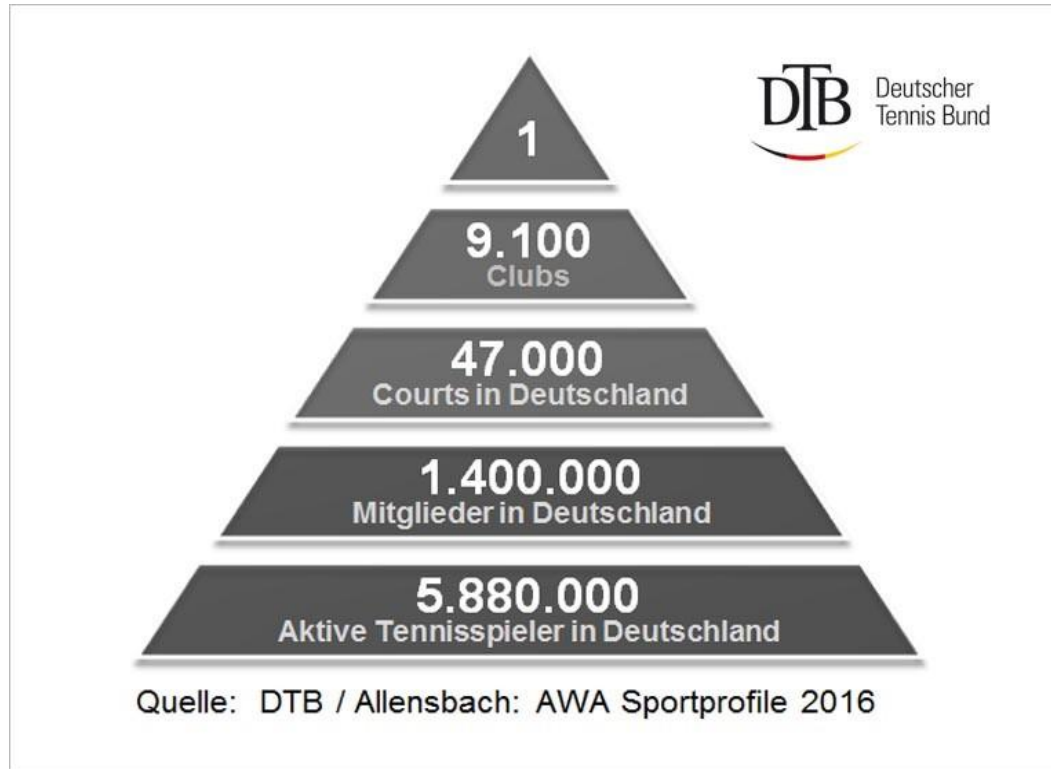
DTB Deutscher Tennis Bund

1

9.100
Clubs

47.000
Courts in Deutschland

1.400.000
Mitglieder in Deutschland

5.880.000
Aktive Tennisspieler in Deutschland

Quelle: DTB / Allensbach: AWA Sportprofile 2016